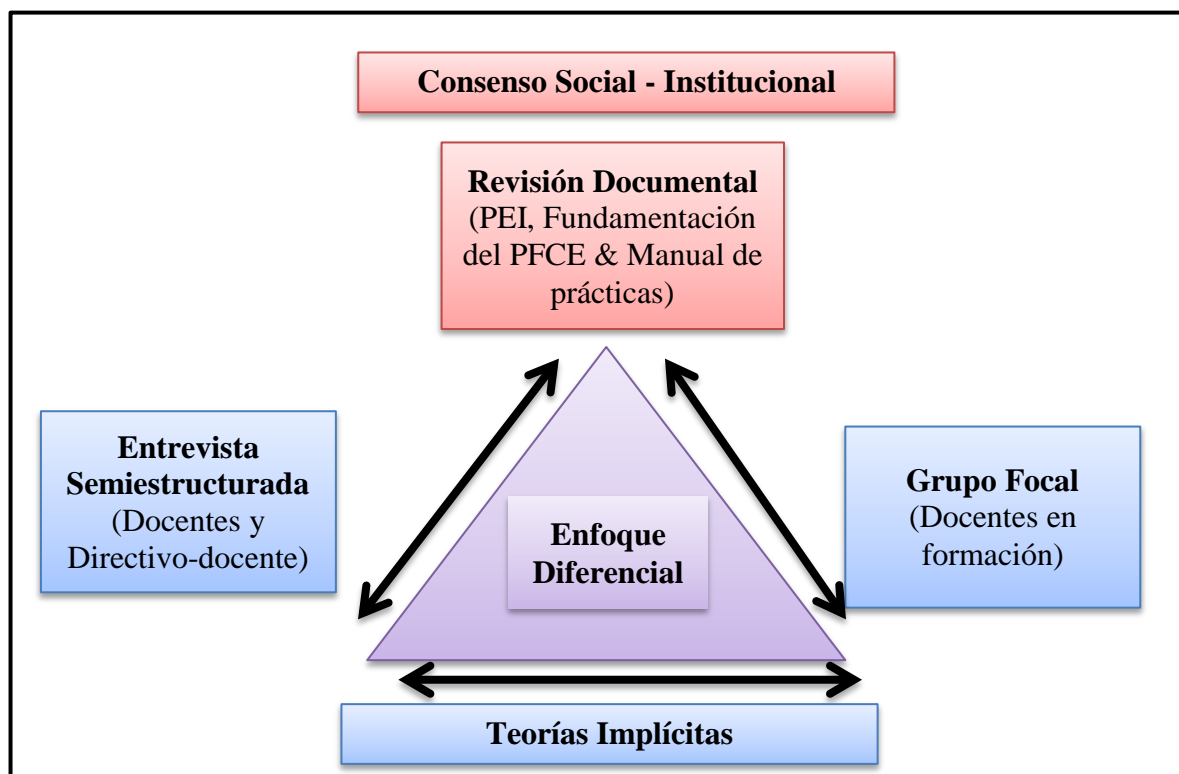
Consenso Social - Institucional

Revisión Documental
(PEI, Fundamentación del PFCE & Manual de prácticas)

Entrevista Semiestructurada
(Docentes y Directivo-docente)

Enfoque Diferencial

Grupo Focal
(Docentes en formación)

Teorías Implícitas